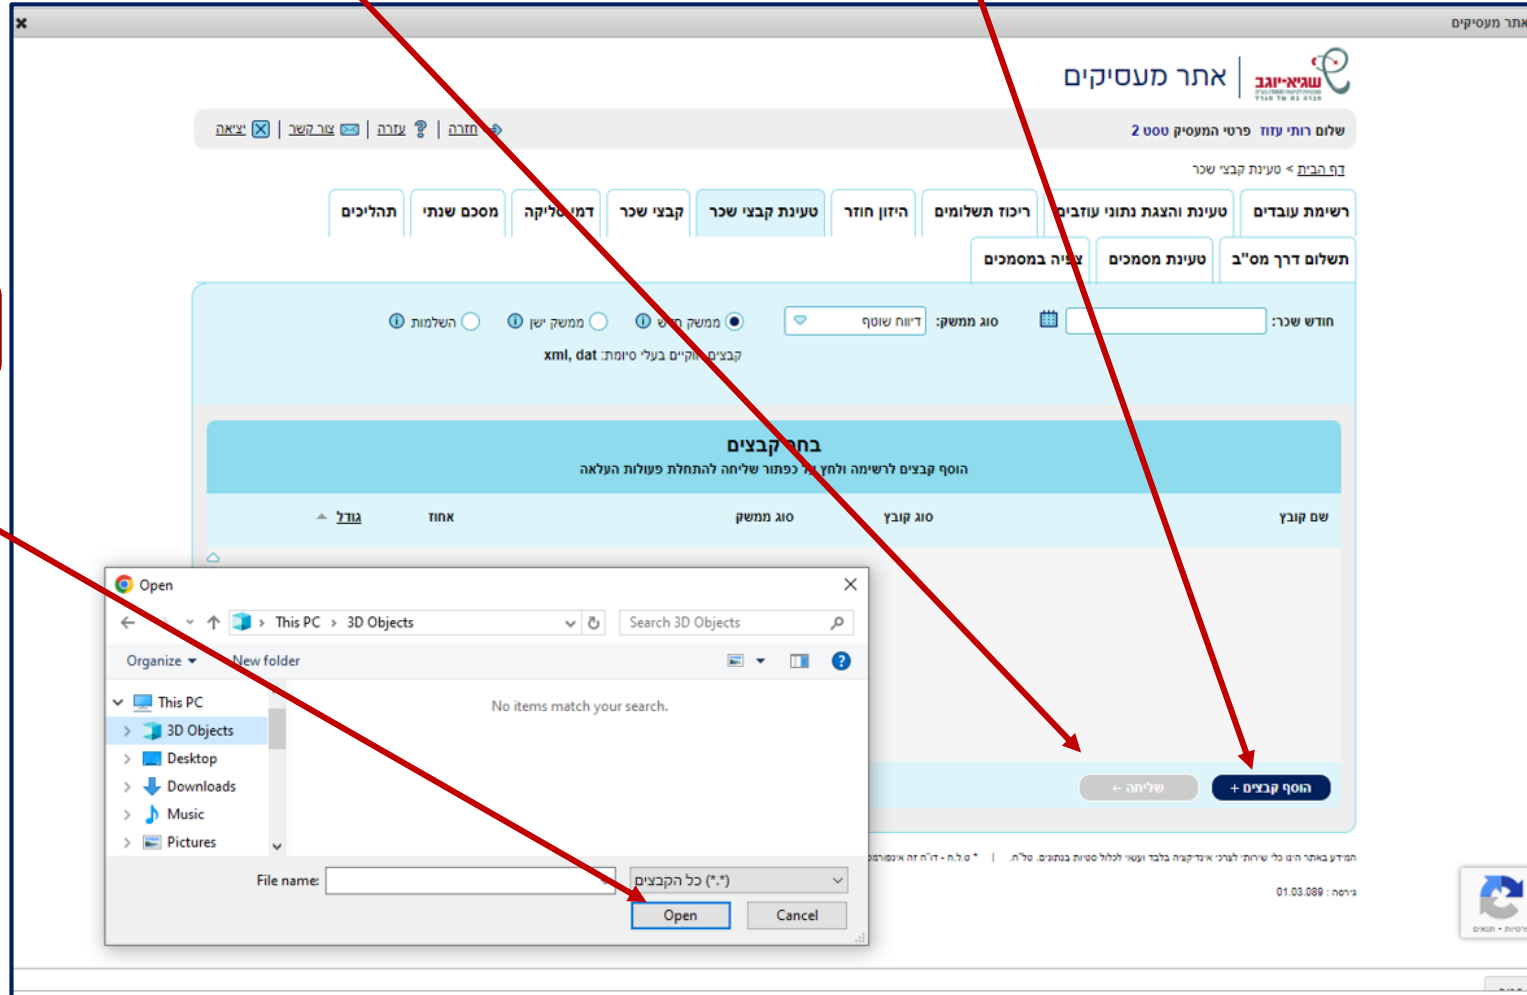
אתר מעסיקים

שגיא-יוגב

אתר מעסיקים

יציאה | צור קשר | עזרה | חזרה

שלום רותי עזיז פרטי המעסיק טסט 2

דף הבית > טעינת קבצי שכר

רשימת עובדים | טעינת והצגת נתוני עובדים | ריכוז תשלומים | היזון חוזר | טעינת קבצי שכר | קבצי שכר | דמי סליקה | מסכם שנתי | תהליכים

תשלום דרך מס"ב | טעינת מסמכים | צפיה במסמכים

חודש שכר: סוג ממשק: דיווח שוטף ממשק חדש ממשק ישן השלמות

קבצים חוקיים בעלי סיומת: xml, dat

בחר קבצים

הוסף קבצים לרשימה ולחץ על כפתור שליחה להתחלת פעולות העלאה

שם קובץ | סוג קובץ | סוג ממשק | אחוז | גודל

הוסף קבצים + | שליחה ←

Open

This PC > 3D Objects

Search 3D Objects

Organize New folder

This PC
3D Objects
Desktop
Downloads
Music
Pictures

No items match your search.

File name:

כל הקבצים (*.*)

Open | Cancel

01.03.089 : גרסה